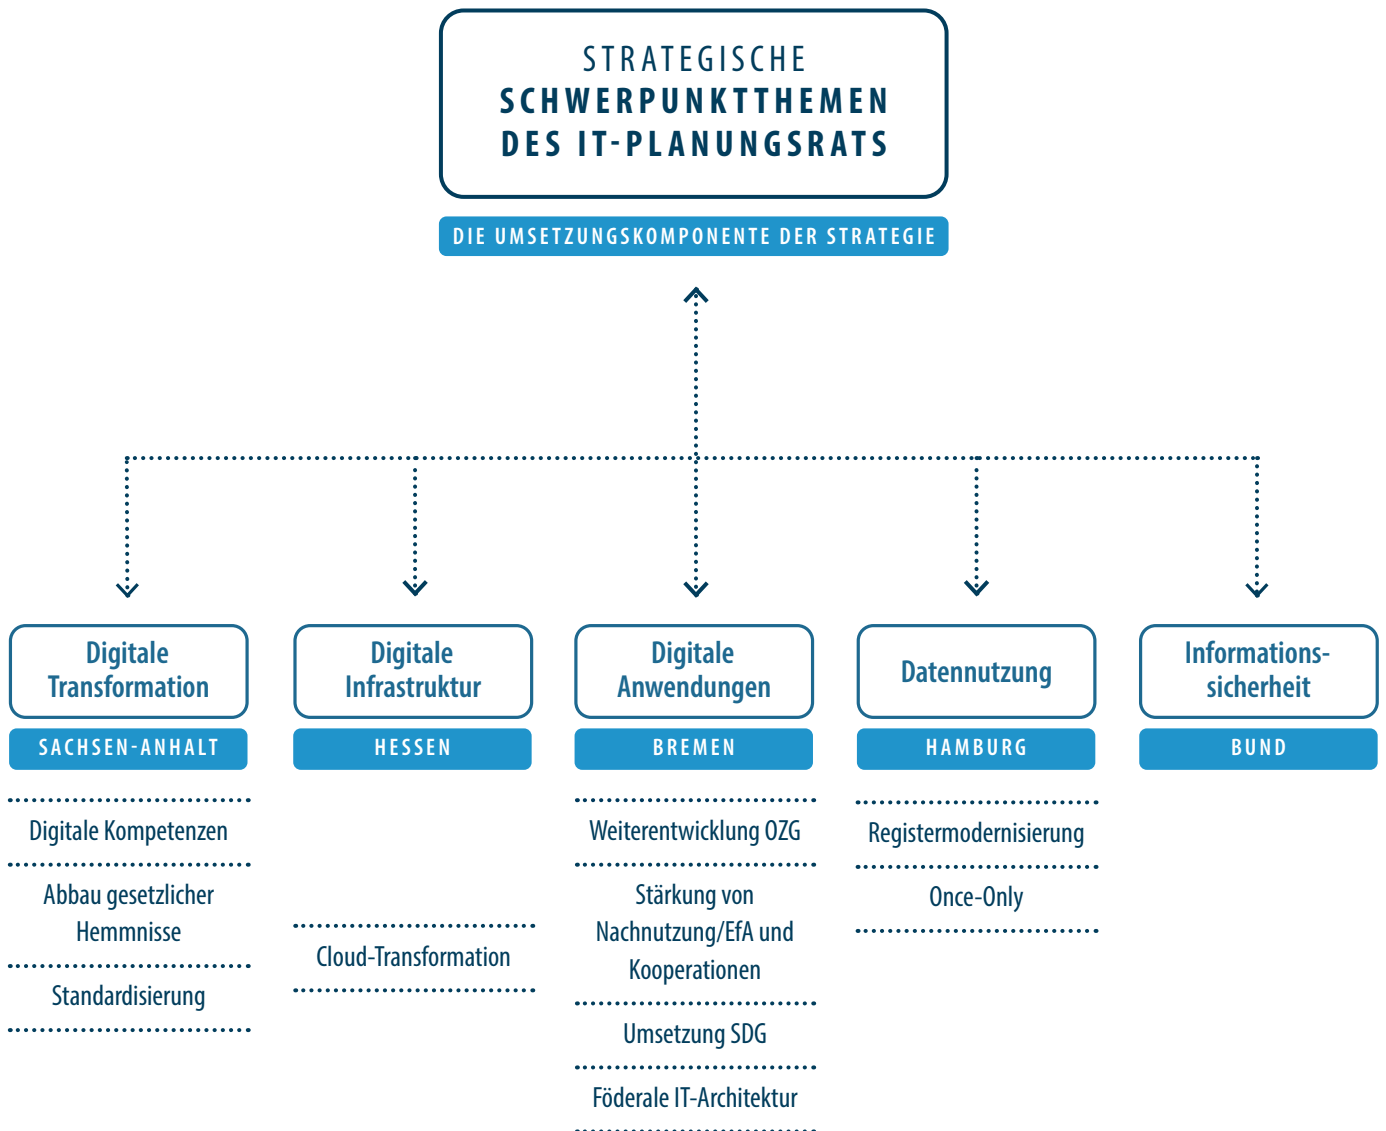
STRATEGISCHE
SCHWERPUNKTTHEMEN
DES IT-PLANUNGSRATS

DIE UMSETZUNGSKOMPONENTE DER STRATEGIE

Digitale Transformation
SACHSEN-ANHALT

Digitale Kompetenzen

Abbau gesetzlicher Hemmnisse

Standardisierung

Digitale Infrastruktur
HESSEN

Cloud-Transformation

Digitale Anwendungen
BREMEN

Weiterentwicklung OZG

Stärkung von Nachnutzung/EfA und Kooperationen

Umsetzung SDG

Föderale IT-Architektur

Datennutzung
HAMBURG

Registermodernisierung

Once-Only

Informations-sicherheit
BUND